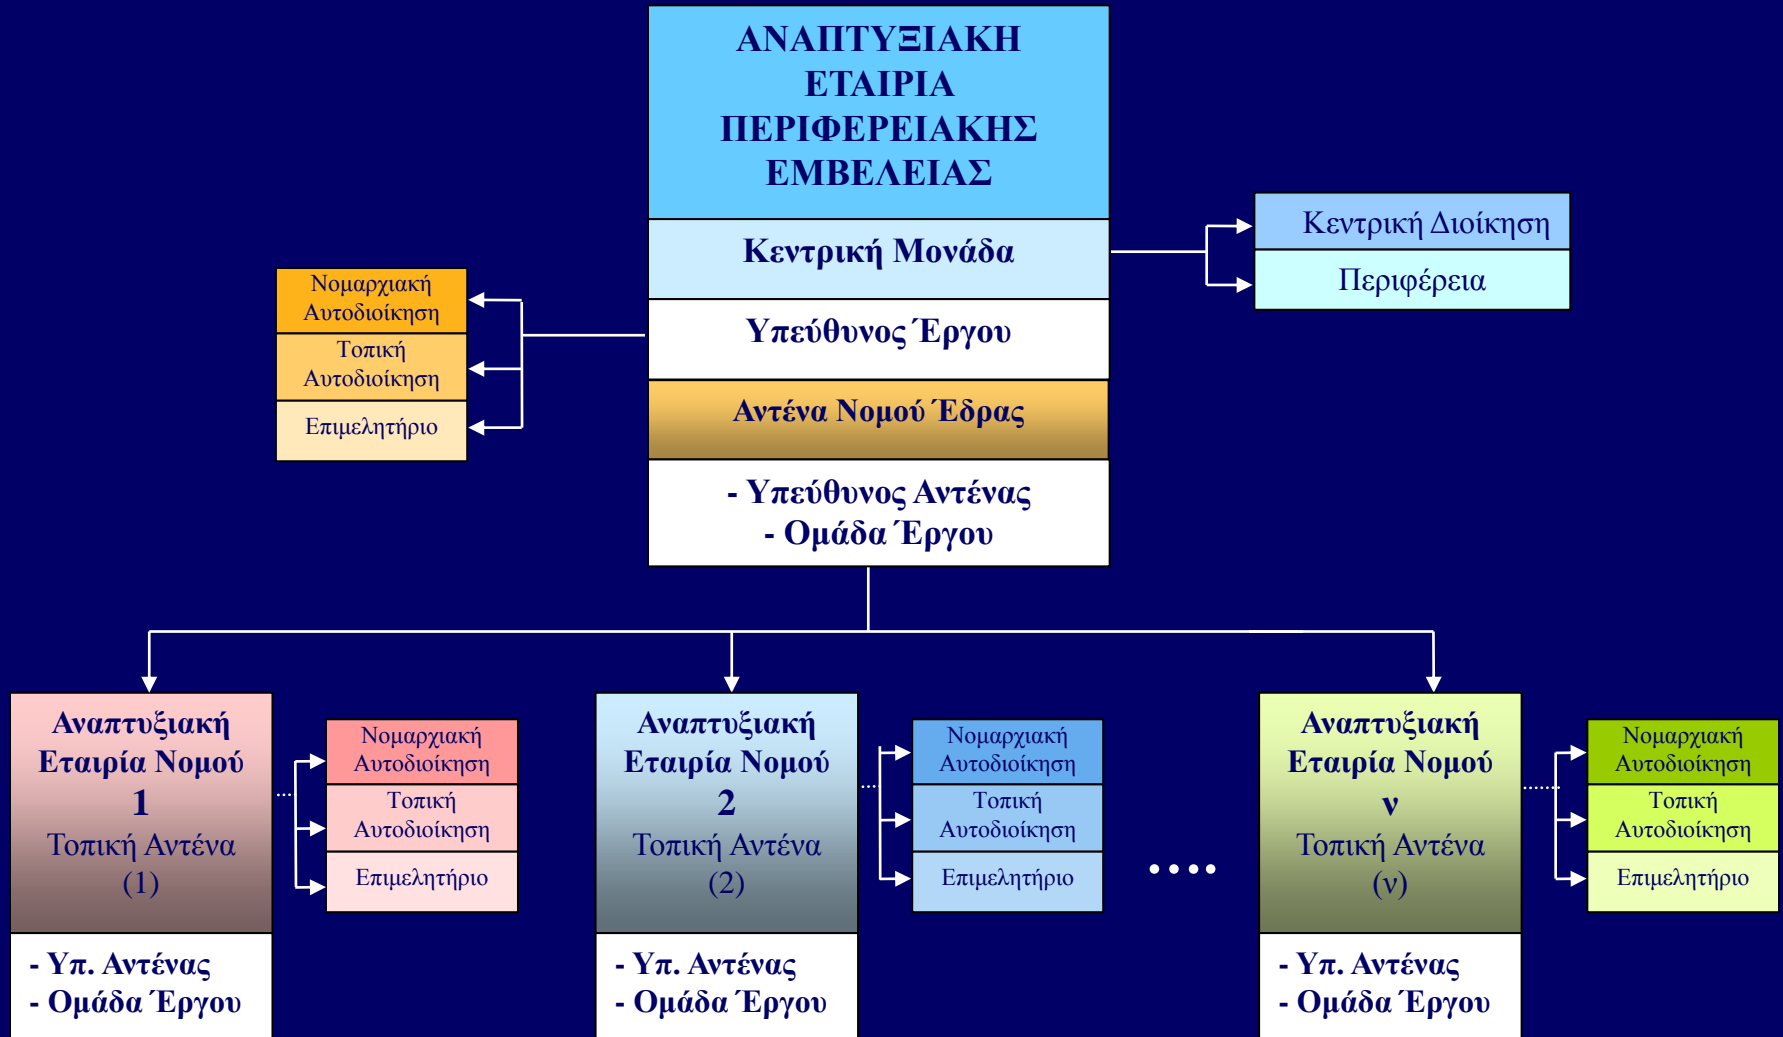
ΑΝΑΠΤΥΞΙΑΚΗ ΕΤΑΙΡΙΑ ΠΕΡΙΦΕΡΕΙΑΚΗΣ ΕΜΒΕΛΕΙΑΣ

Κεντρική Μονάδα

Υπεύθυνος Έργου

Αντένα Νομού Έδρας

- Υπεύθυνος Αντένας
- Ομάδα Έργου

Κεντρική Διοίκηση

Περιφέρεια

Νομαρχιακή Αυτοδιοίκηση

Τοπική Αυτοδιοίκηση

Επιμελητήριο

Αναπτυξιακή Εταιρία Νομού 1
Τοπική Αντένα (1)

- Υπ. Αντένας
- Ομάδα Έργου

Νομαρχιακή Αυτοδιοίκηση

Τοπική Αυτοδιοίκηση

Επιμελητήριο

Αναπτυξιακή Εταιρία Νομού 2
Τοπική Αντένα (2)

- Υπ. Αντένας
- Ομάδα Έργου

Νομαρχιακή Αυτοδιοίκηση

Τοπική Αυτοδιοίκηση

Επιμελητήριο

....

Αναπτυξιακή Εταιρία Νομού ν
Τοπική Αντένα (ν)

- Υπ. Αντένας
- Ομάδα Έργου

Νομαρχιακή Αυτοδιοίκηση

Τοπική Αυτοδιοίκηση

Επιμελητήριο